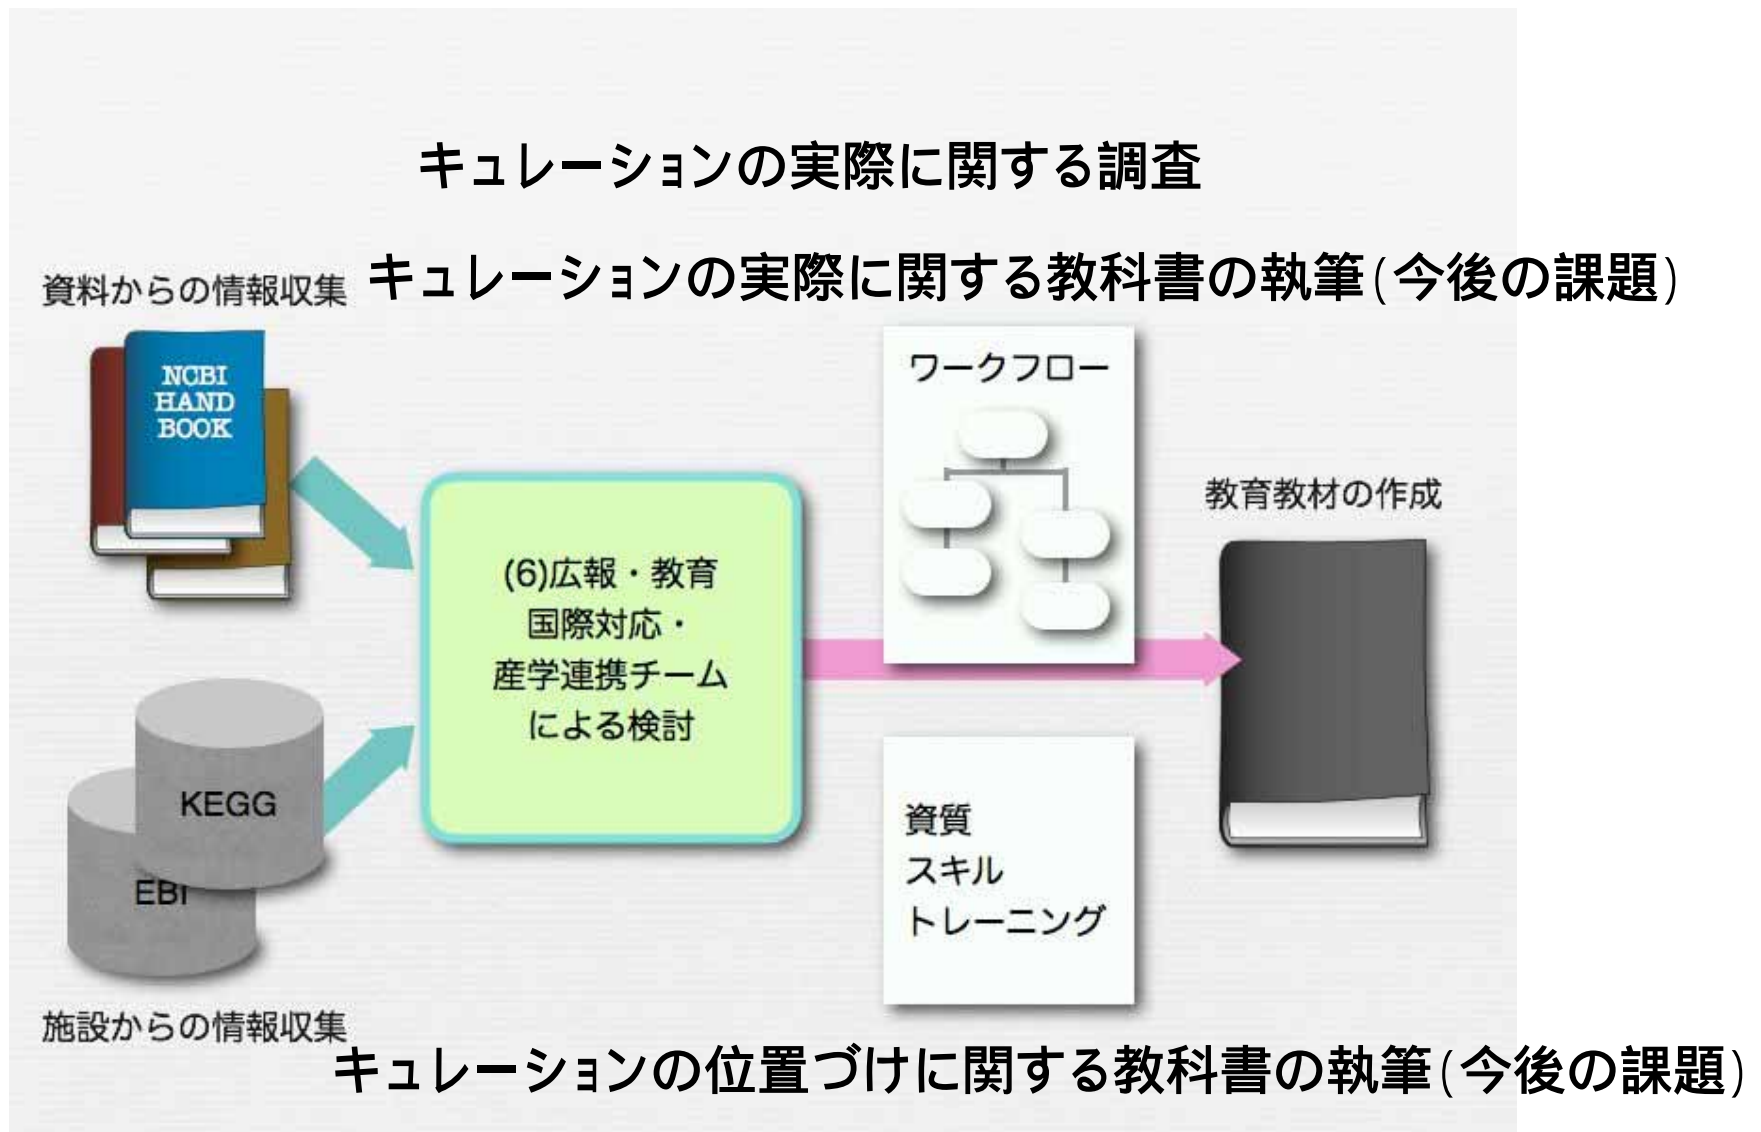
キュレーションの実際に関する調査

資料からの情報収集

キュレーションの実際に関する教科書の執筆(今後の課題)

NCBI HAND BOOK

ワークフロー

教育教材の作成

(6)広報・教育
国際対応・
産学連携チーム
による検討

KEGG

EBI

資質
スキル
トレーニング

施設からの情報収集

キュレーションの位置づけに関する教科書の執筆(今後の課題)